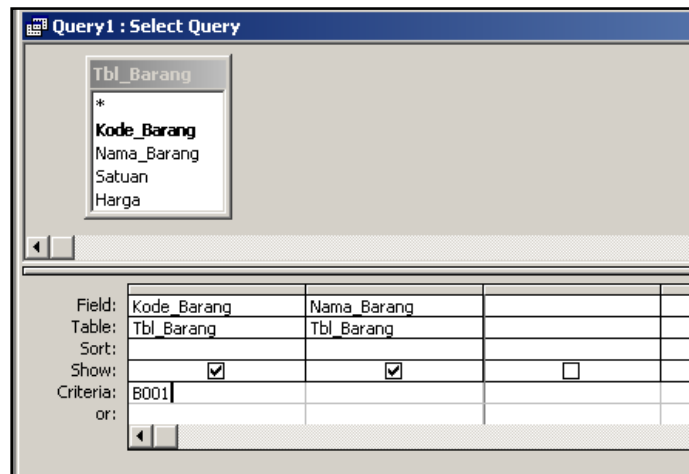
Query1 : Select Query

Tbl_Barang
*
Kode_Barang
Nama_Barang
Satuan
Harga

| | | | |
|---|---|---|---|
| Field: | Kode_Barang | Nama_Barang | |
| Table: | Tbl_Barang | Tbl_Barang | |
| Sort: | | | |
| Show: | ☑ | ☑ | ☐ |
| Criteria: | B001 | | |
| or: | | | |